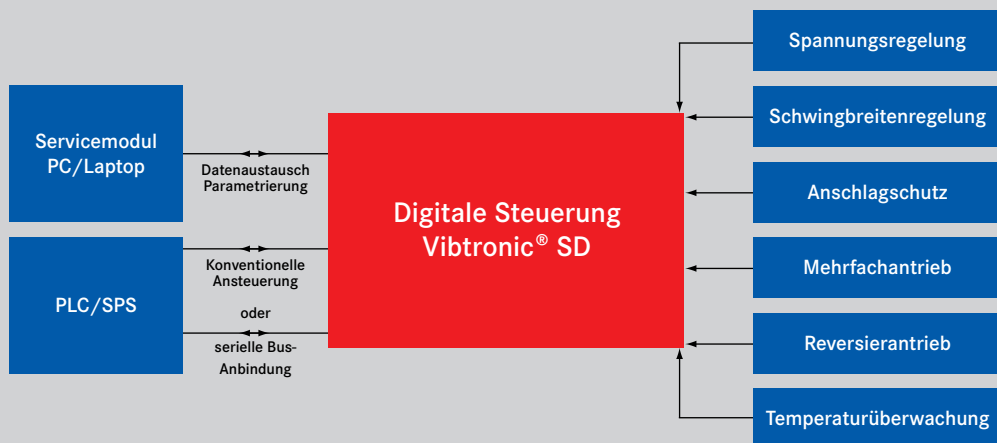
Servicemodul PC/Laptop

Datenaustausch Parametrierung

PLC/SPS

Konventionelle Ansteuerung

oder

serielle Bus-Anbindung

Digitale Steuerung Vibtronic® SD

Spannungsregelung

Schwingbreitenregelung

Anschlagschutz

Mehrfachantrieb

Reversierantrieb

Temperaturüberwachung